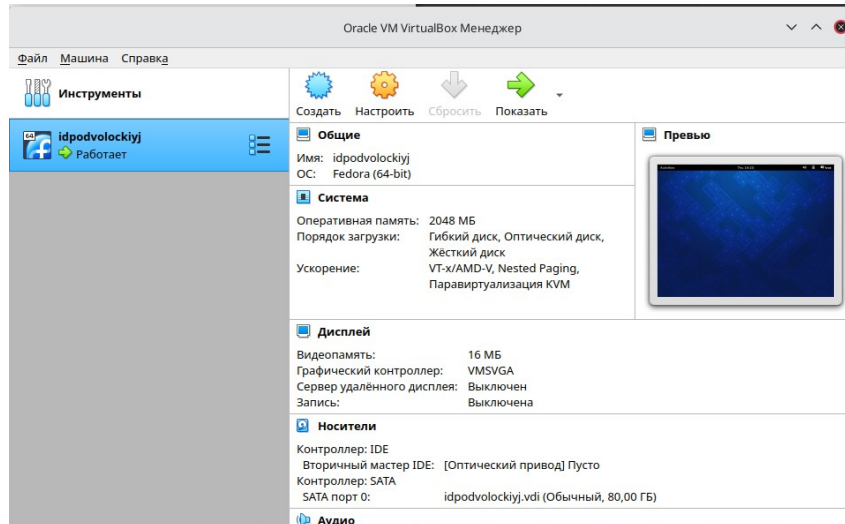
Oracle VM VirtualBox Менеджер

Файл Машина Справка

Инструменты

idpodvolockiyj
Работает

Создать Настроить Сбросить Показать

Общие

Имя: idpodvolockiyj
ОС: Fedora (64-bit)

Превью

Система

Оперативная память: 2048 МБ
Порядок загрузки: Гибкий диск, Оптический диск, Жёсткий диск
Ускорение: VT-x/AMD-V, Nested Paging, Паравиртуализация KVM

Дисплей

Видеопамять: 16 МБ
Графический контроллер: VMSVGA
Сервер удалённого дисплея: Выключен
Запись: Выключена

Носители

Контроллер: IDE
Вторичный мастер IDE: [Оптический привод] Пусто
Контроллер: SATA
SATA порт 0: idpodvolockiyj.vdi (Обычный, 80,00 ГБ)

Аудио